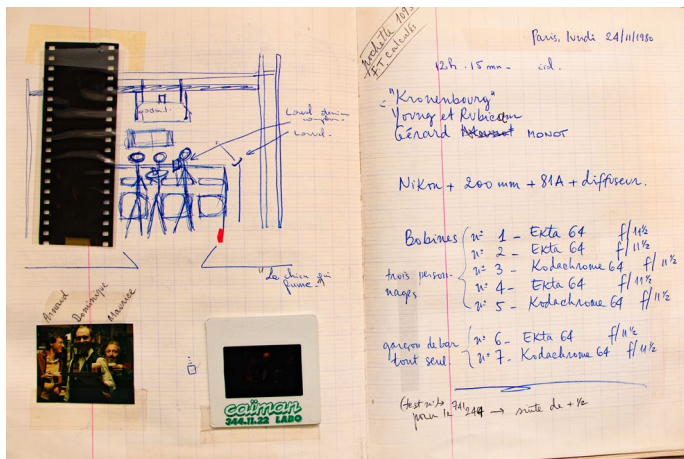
Lowel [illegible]
Lowel.
"Le chien qui fume"
Arnaud Dominique Maurice
caïman
344.11.22 LABO

réglette 1013 FT calculs
Paris, lundi 24/11/1980
12h. 15 mn. cid.
- "Kronenbourg"
Young et Rubicam
Gérard ~~Monot~~ MONOT
Nikon + 200 mm + 81A + diffuseur.
Bobines { n° 1 - Ekta 64 f/11½
n° 2 - Ekta 64 f/11½
trois personnages { n° 3 - Kodachrome 64 f/11½
n° 4 - Ekta 64 f/11½
n° 5 - Kodachrome 64 f/11½
garçon de bar tout seul. { n° 6 - Ekta 64 f/11½
n° 7 - Kodachrome 64 f/11½
(test n°1 pour 1/4 1/24 → suite de + ½